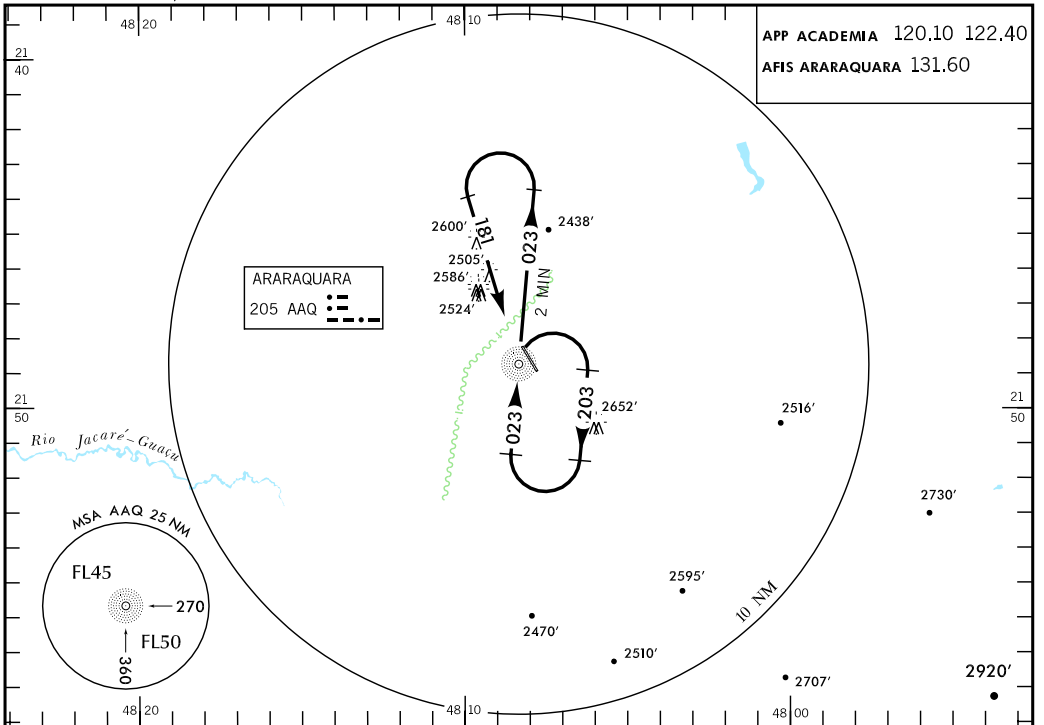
48 20
48 10
21
40
APP ACADEMIA 120.10 122.40
AFIS ARARAQUARA 131.60

2600'
181
023
2438'
2505'
2586'
2524'
ARARAQUARA
205 AAQ
2 MIN

21
50
21
50
Rio Jacaré-Guaçu
023
203
2652'
2516'

2730'
MSA AAQ 25 NM
FL45
270
FL50
360
2595'
10 NM
2470'
2510'
2707'
2920'
48 20
48 10
48 00